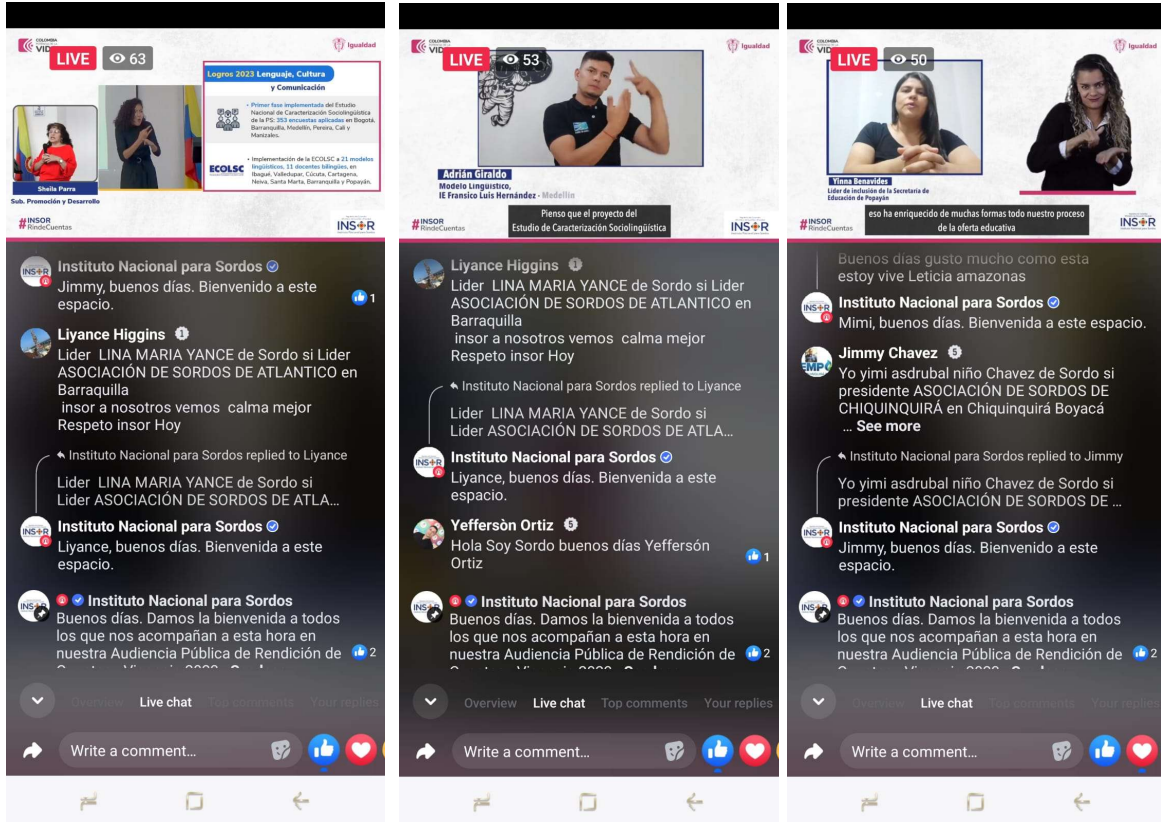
COLOMBIA VID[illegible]

LIVE 63

Igualdad

Logros 2023 Lenguaje, Cultura y Comunicación

• Primer fase implementada del Estudio Nacional de Caracterización Sociolingüística de la PS: 353 encuestas aplicadas en Bogotá, Barranquilla, Medellín, Pereira, Cali y Manizales.

ECOLSC

• Implementación de la ECOLSC a 21 modelos lingüísticos, 11 docentes bilingües, en Ibagué, Valledupar, Cúcuta, Cartagena, Neiva, Santa Marta, Barranquilla y Popayán.

Sheila Parra
Sub. Promoción y Desarrollo

#INSOR RindeCuentas

INSOR

Instituto Nacional para Sordos
Jimmy, buenos días. Bienvenido a este espacio.
1

Liyance Higgins
Lider LINA MARIA YANCE de Sordo si Lider ASOCIACIÓN DE SORDOS DE ATLANTICO en Barraquilla
insor a nosotros vemos calma mejor
Respeto insor Hoy

Instituto Nacional para Sordos replied to Liyance
Lider LINA MARIA YANCE de Sordo si Lider ASOCIACIÓN DE SORDOS DE ATLA...

Instituto Nacional para Sordos
Liyance, buenos días. Bienvenida a este espacio.

Instituto Nacional para Sordos
Buenos días. Damos la bienvenida a todos los que nos acompañan a esta hora en nuestra Audiencia Pública de Rendición de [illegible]
2

Overview Live chat Top comments Your replies

Write a comment...

COLOMBIA VID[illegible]

LIVE 53

Igualdad

Adrián Giraldo
Modelo Lingüístico,
IE Fransico Luis Hernández - Medellín

Pienso que el proyecto del Estudio de Caracterización Sociolingüística

#INSOR RindeCuentas

INSOR

Liyance Higgins
Lider LINA MARIA YANCE de Sordo si Lider ASOCIACIÓN DE SORDOS DE ATLANTICO en Barraquilla
insor a nosotros vemos calma mejor
Respeto insor Hoy

Instituto Nacional para Sordos replied to Liyance
Lider LINA MARIA YANCE de Sordo si Lider ASOCIACIÓN DE SORDOS DE ATLA...

Instituto Nacional para Sordos
Liyance, buenos días. Bienvenida a este espacio.

Yeffersòn Ortiz
Hola Soy Sordo buenos días Yeffersón Ortiz
1

Instituto Nacional para Sordos
Buenos días. Damos la bienvenida a todos los que nos acompañan a esta hora en nuestra Audiencia Pública de Rendición de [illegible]
2

Overview Live chat Top comments Your replies

Write a comment...

COLOMBIA VID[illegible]

LIVE 50

Igualdad

Yinna Benavides
Líder de inclusión de la Secretaría de Educación de Popayán

eso ha enriquecido de muchas formas todo nuestro proceso de la oferta educativa

#INSOR RindeCuentas

INSOR

Buenos días gusto mucho como esta estoy vive Leticia amazonas

Instituto Nacional para Sordos
Mimi, buenos días. Bienvenida a este espacio.

Jimmy Chavez
Yo yimi asdrubal niño Chavez de Sordo si presidente ASOCIACIÓN DE SORDOS DE CHIQUINQUIRÁ en Chiquinquirá Boyacá
... See more

Instituto Nacional para Sordos replied to Jimmy
Yo yimi asdrubal niño Chavez de Sordo si presidente ASOCIACIÓN DE SORDOS DE ...

Instituto Nacional para Sordos
Jimmy, buenos días. Bienvenido a este espacio.

Instituto Nacional para Sordos
Buenos días. Damos la bienvenida a todos los que nos acompañan a esta hora en nuestra Audiencia Pública de Rendición de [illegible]
2

Overview Live chat Top comments Your replies

Write a comment...